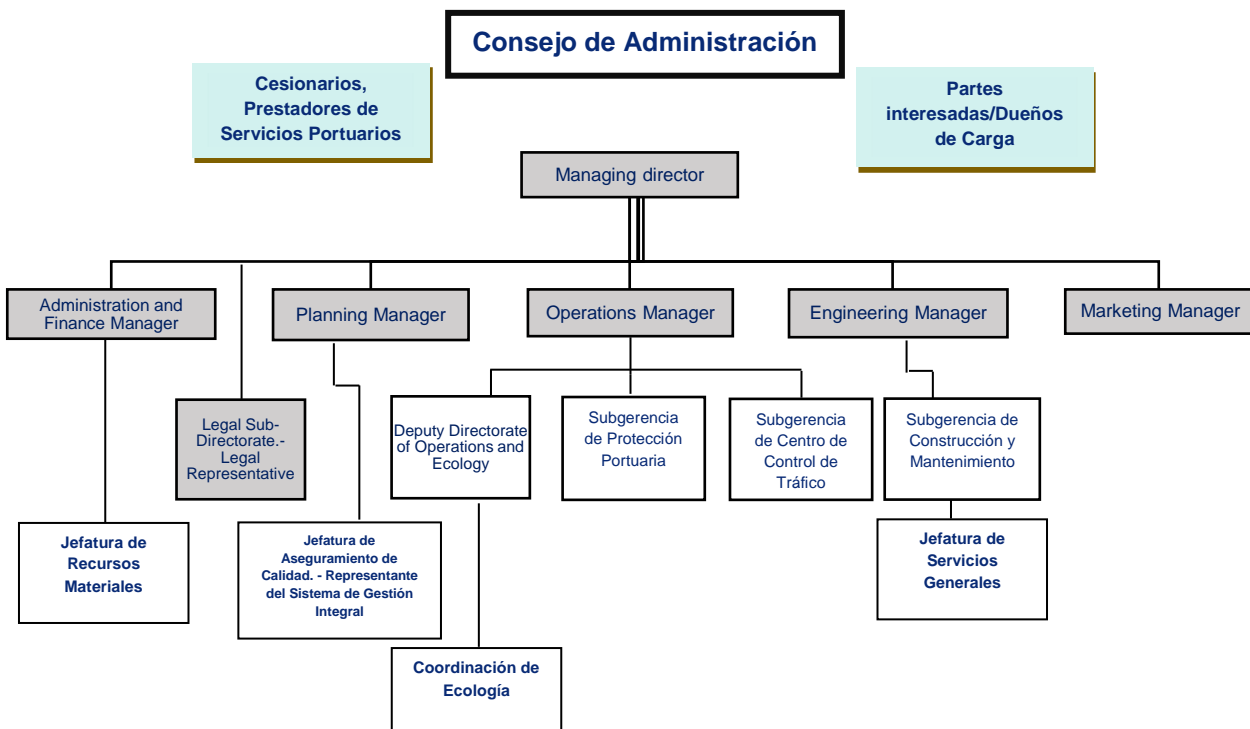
Consejo de Administración

Cesionarios, Prestadores de Servicios Portuarios

Partes interesadas/Dueños de Carga

Managing director

Administration and Finance Manager

Planning Manager

Operations Manager

Engineering Manager

Marketing Manager

Legal Sub-Directorate.- Legal Representative

Deputy Directorate of Operations and Ecology

Subgerencia de Protección Portuaria

Subgerencia de Centro de Control de Tráfico

Subgerencia de Construcción y Mantenimiento

Jefatura de Recursos Materiales

Jefatura de Aseguramiento de Calidad. - Representante del Sistema de Gestión Integral

Jefatura de Servicios Generales

Coordinación de Ecología